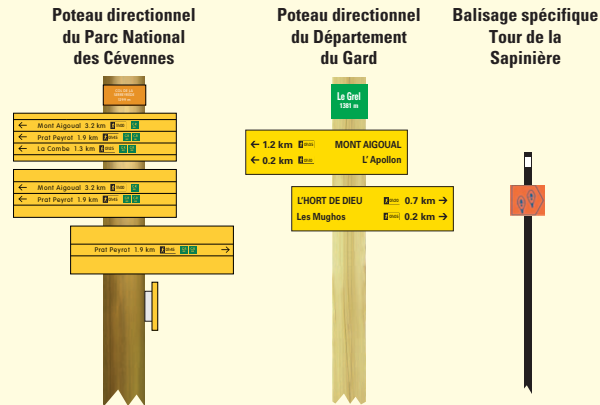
Poteau directionnel du Parc National des Cévennes

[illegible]

← Mont Aigoual 3.2 km
← Prat Peyrot 1.9 km
← La Combe 1.3 km

← Mont Aigoual 3.2 km
← Prat Peyrot 1.9 km

Prat Peyrot 1.9 km →

Poteau directionnel du Département du Gard

Le Grel
1381 m

← 1.2 km MONT AIGOUAL
← 0.2 km L'Apollon

L'HORT DE DIEU 0.7 km →
Les Mughos 0.2 km →

Balisage spécifique Tour de la Sapinière